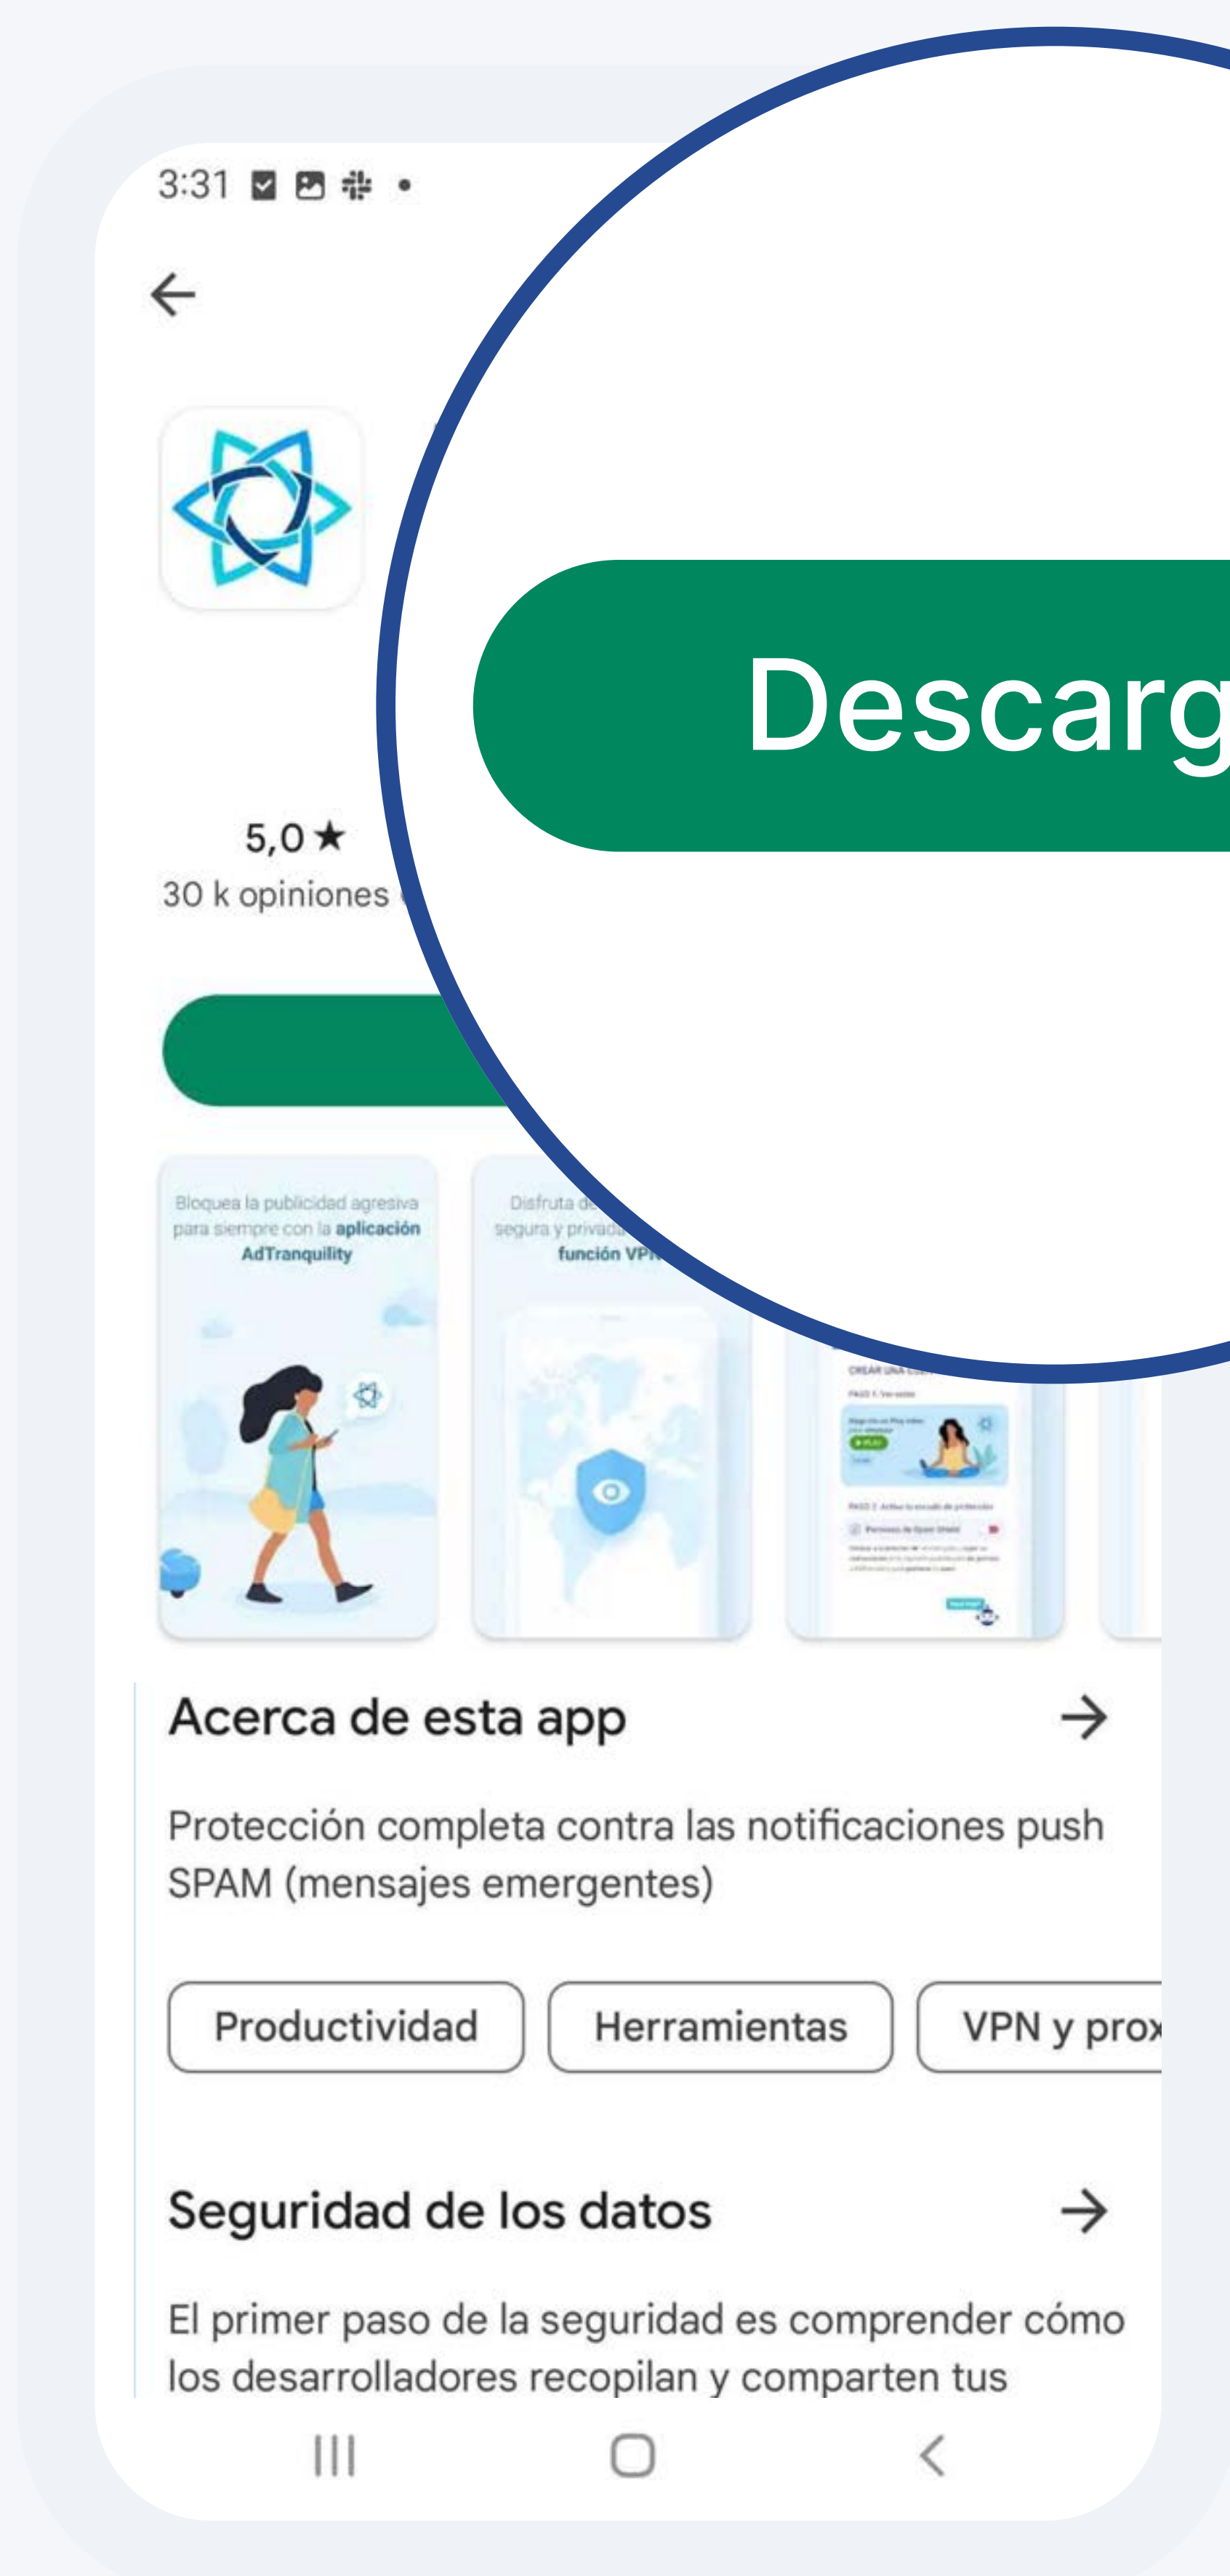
3:31

Descarg

5,0 ★
30 k opiniones

Bloquea la publicidad agresiva para siempre con la aplicación AdTranquility

Disfruta de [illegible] segura y privada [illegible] función VPN

Acerca de esta app →

Protección completa contra las notificaciones push SPAM (mensajes emergentes)

Productividad
Herramientas
VPN y prox

Seguridad de los datos →

El primer paso de la seguridad es comprender cómo los desarrolladores recopilan y comparten tus